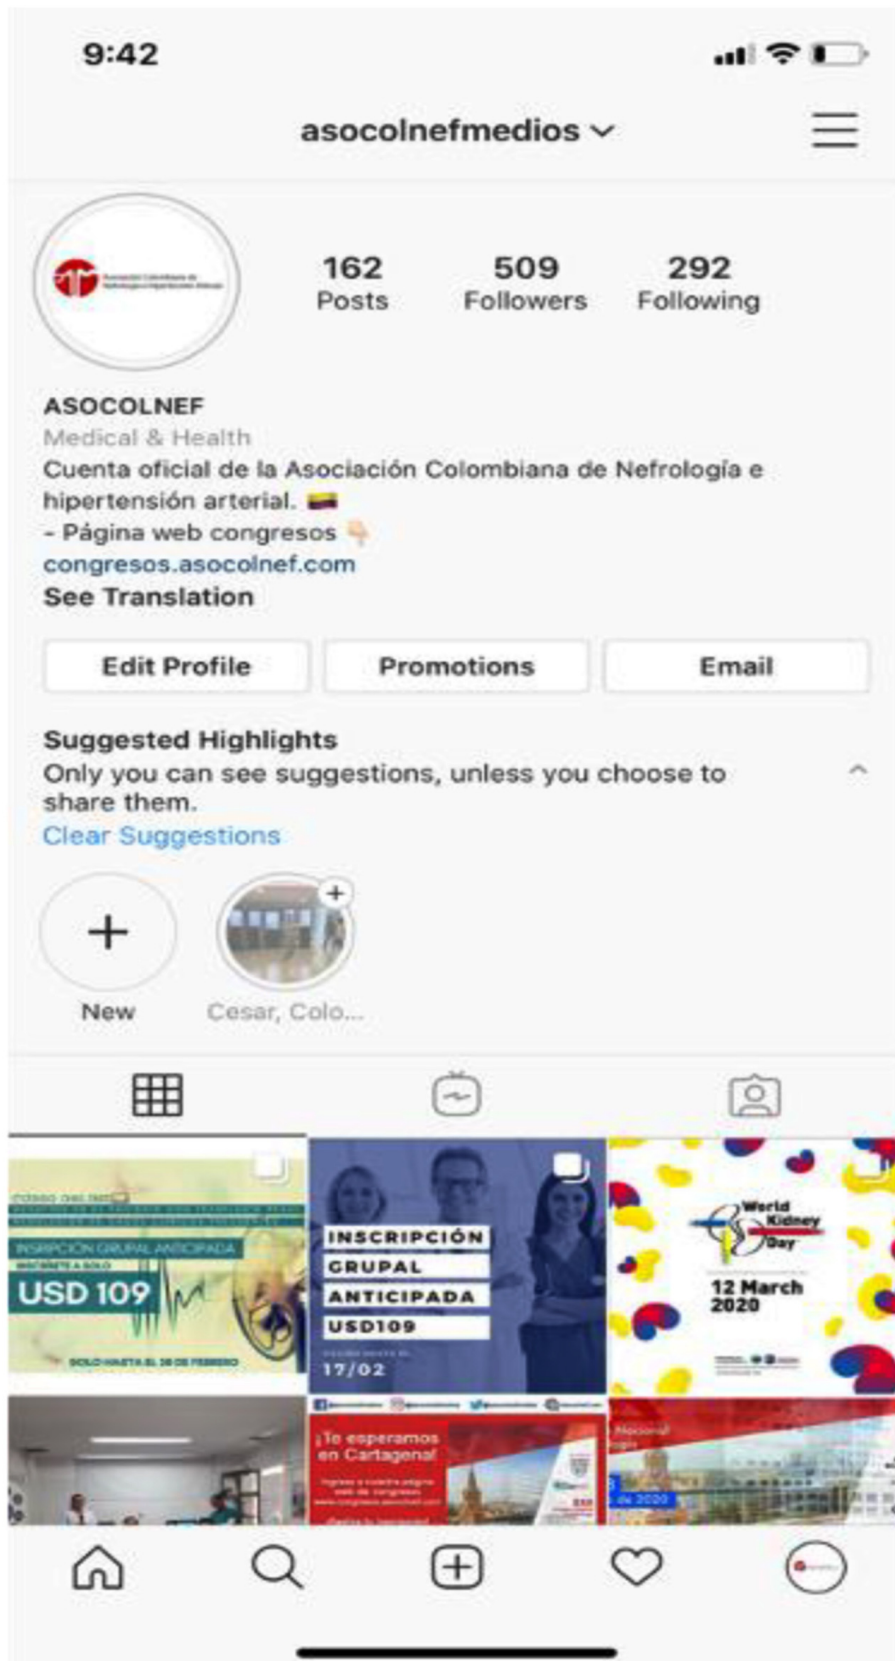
9:42

asocolnefmedios

162
Posts

509
Followers

292
Following

ASOCOLNEF
Medical & Health
Cuenta oficial de la Asociación Colombiana de Nefrología e hipertensión arterial.
- Página web congresos
congresos.asocolnef.com
See Translation

Edit Profile
Promotions
Email

Suggested Highlights
Only you can see suggestions, unless you choose to share them.
Clear Suggestions

New
Cesar, Colo...

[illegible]
INSCRIPCIÓN GRUPAL ANTICIPADA
USD 109
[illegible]

INSCRIPCIÓN
GRUPAL
ANTICIPADA
USD109
17/02

World Kidney Day
12 March 2020

¡Te esperamos en Cartagena!
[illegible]